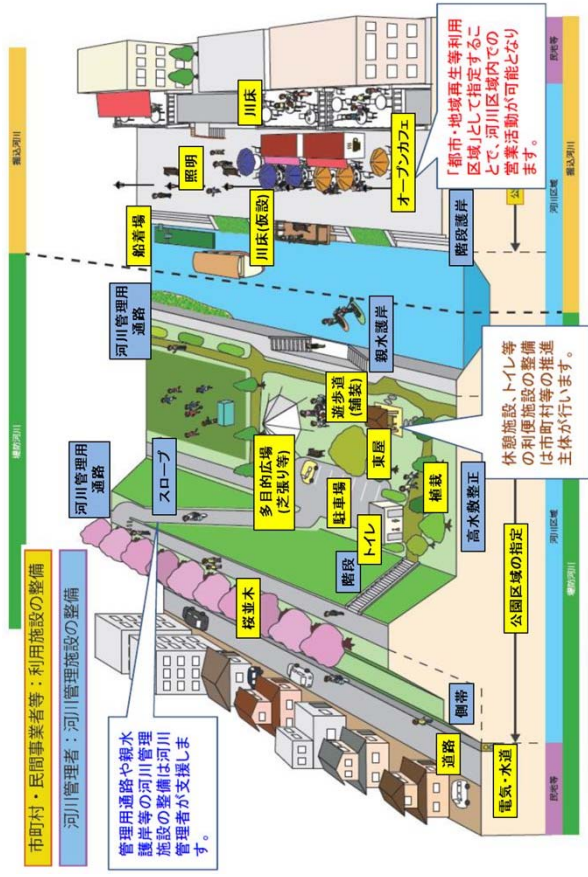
市町村・民間事業者等：利用施設の整備

河川管理者：河川管理施設の整備

管理用通路や親水護岸等の河川管理施設の整備は河川管理者が支援します。

「都市・地域再生等利用区域」として指定することで、河川区域内での営業活動が可能となります。

休憩施設、トイレ等の利便施設の整備は市町村等の推進主体が行います。

川床

照明

オープンカフェ

船着場

川床(仮設)

階段護岸

河川管理用通路

親水護岸

遊歩道(舗装)

東屋

多目的広場(芝張り等)

駐車場

植栽

トイレ

スロープ

河川管理用通路

階段

高水敷整正

公園区域の指定

桜並木

側帯

道路

電気・水道

民地等

河川区域

堤防河川

河川区域

民地等

堤防河川

民地等

河川区域

堤防河川